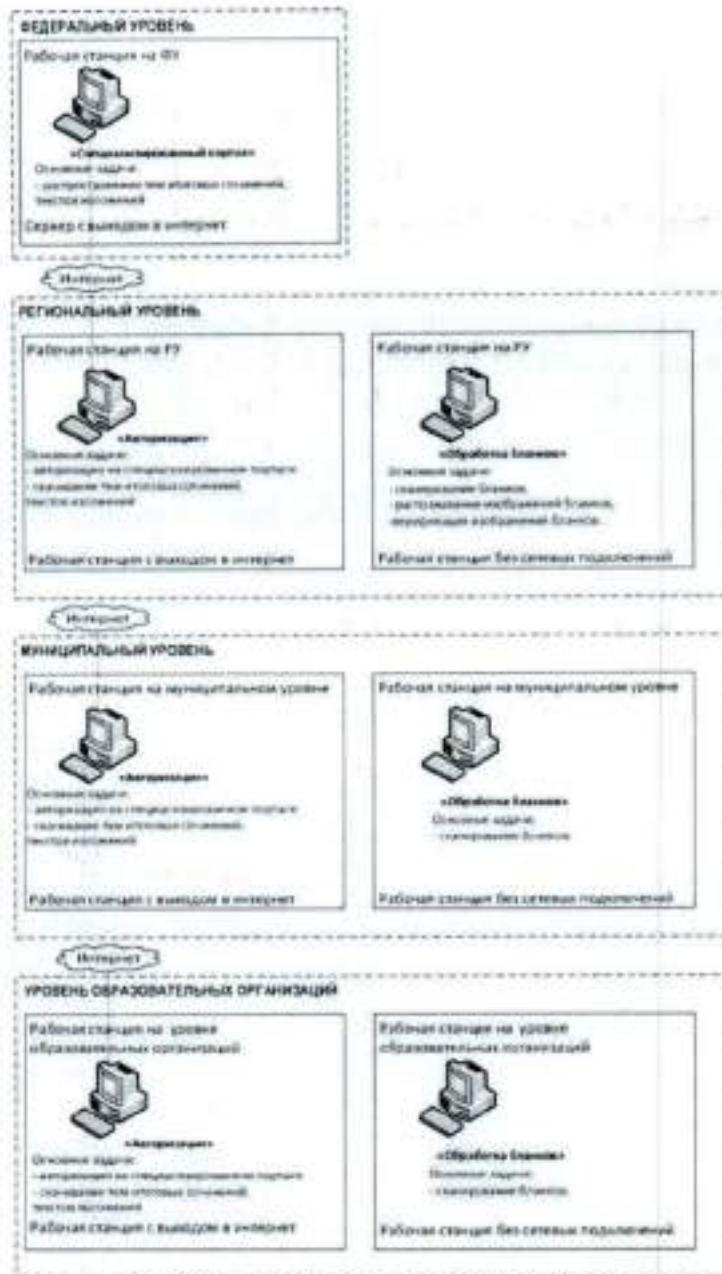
ФЕДЕРАЛЬНЫЙ УРОВЕНЬ

Рабочая станция на ФУ

«Специализированный портал»

Основные задачи:
- распространение тем итоговых сочинений, текстов изложений

Сервер с выходом в интернет

Интернет

РЕГИОНАЛЬНЫЙ УРОВЕНЬ

Рабочая станция на РУ

«Авторизация»

Основные задачи:
- авторизация на специализированном портале
- скачивание тем итоговых сочинений, текстов изложений

Рабочая станция с выходом в интернет

Рабочая станция на РУ

«Обработка бланков»

Основные задачи:
- сканирование бланков,
- распознавание изображений бланков,
- верификация изображений бланков.

Рабочая станция без сетевых подключений

Интернет

МУНИЦИПАЛЬНЫЙ УРОВЕНЬ

Рабочая станция на муниципальном уровне

«Авторизация»

Основные задачи:
- авторизация на специализированном портале
- скачивание тем итоговых сочинений, текстов изложений

Рабочая станция с выходом в интернет

Рабочая станция на муниципальном уровне

«Обработка бланков»

Основные задачи:
- сканирование бланков

Рабочая станция без сетевых подключений

Интернет

УРОВЕНЬ ОБРАЗОВАТЕЛЬНЫХ ОРГАНИЗАЦИЙ

Рабочая станция на уровне образовательных организаций

«Авторизация»

Основные задачи:
- авторизация на специализированном портале
- скачивание тем итоговых сочинений, текстов изложений

Рабочая станция с выходом в интернет

Рабочая станция на уровне образовательных организаций

«Обработка бланков»

Основные задачи:
- сканирование бланков

Рабочая станция без сетевых подключений